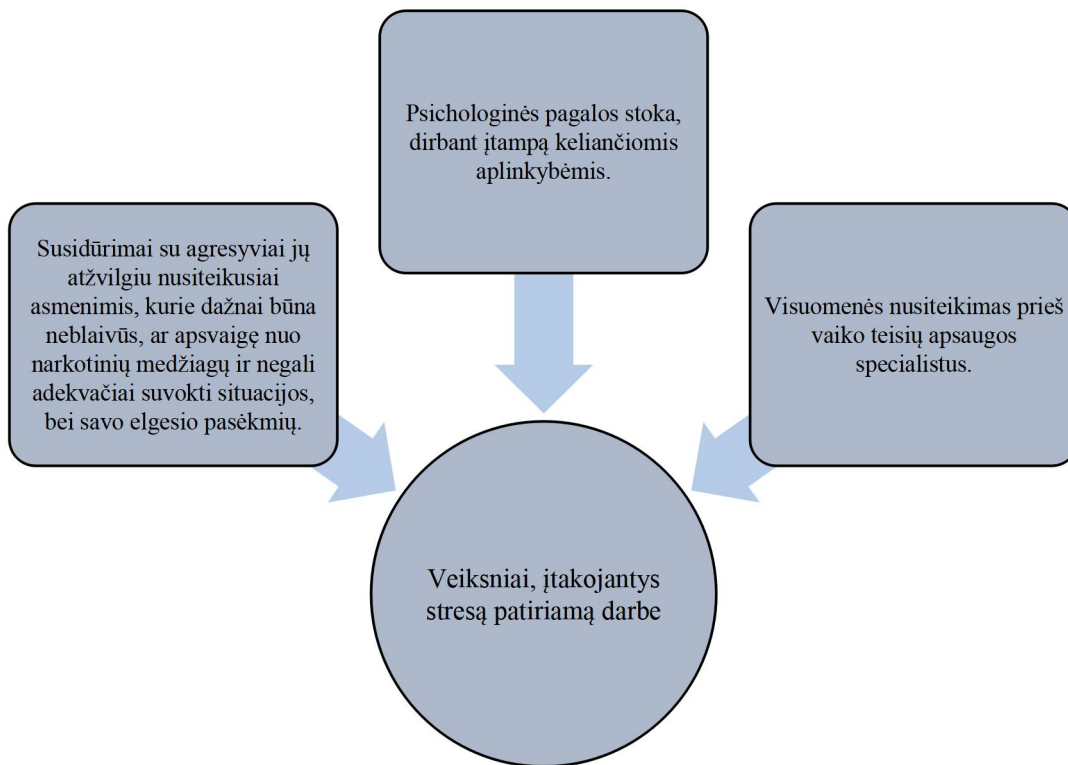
Psichologinės pagalos stoka, dirbant įtampą keliančiomis aplinkybėmis.

Susidūrimai su agresyviai jų atžvilgiu nusiteikusiai asmenimis, kurie dažnai būna neblaivūs, ar apsvaigę nuo narkotinių medžiagų ir negali adekvačiai suvokti situacijos, bei savo elgesio pasėkmių.

Visuomenės nusiteikimas prieš vaiko teisių apsaugos specialistus.

Veiksniai, įtakojantys stresą patiriamą darbe